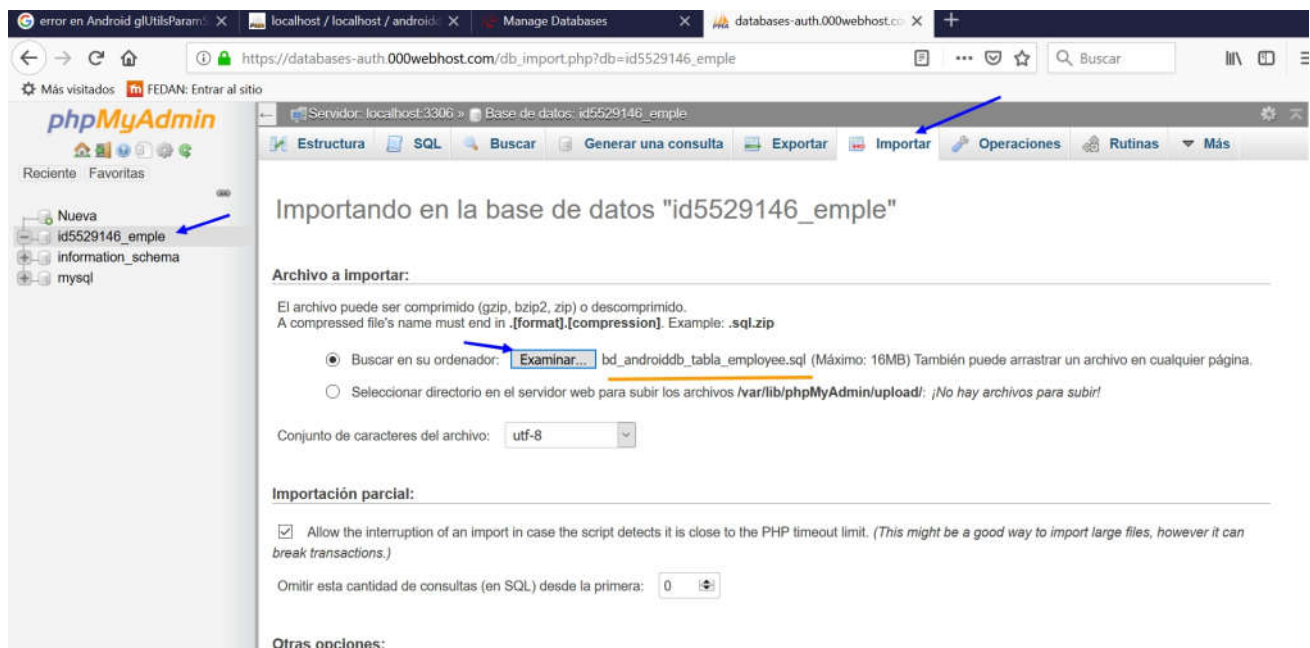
error en Android glUtilsParam
localhost / localhost / android
Manage Databases
databases-auth.000webhost.co
https://databases-auth.000webhost.com/db_import.php?db=id5529146_emple
Buscar
Más visitados FEDAN: Entrar al sitio

phpMyAdmin
Reciente Favoritas
Nueva
id5529146_emple
information_schema
mysql

Servidor: localhost:3306 » Base de datos: id5529146_emple
Estructura SQL Buscar Generar una consulta Exportar Importar Operaciones Rutinas Más

Importando en la base de datos "id5529146_emple"

Archivo a importar:

El archivo puede ser comprimido (gzip, bzip2, zip) o descomprimido.
A compressed file's name must end in .[format].[compression]. Example: .sql.zip

Buscar en su ordenador: Examinar... bd_androiddb_tabla_employee.sql (Máximo: 16MB) También puede arrastrar un archivo en cualquier página.

Seleccionar directorio en el servidor web para subir los archivos /var/lib/phpMyAdmin/upload/: ¡No hay archivos para subir!

Conjunto de caracteres del archivo: utf-8

Importación parcial:

Allow the interruption of an import in case the script detects it is close to the PHP timeout limit. (This might be a good way to import large files, however it can break transactions.)

Omitir esta cantidad de consultas (en SQL) desde la primera: 0

Otras opciones: